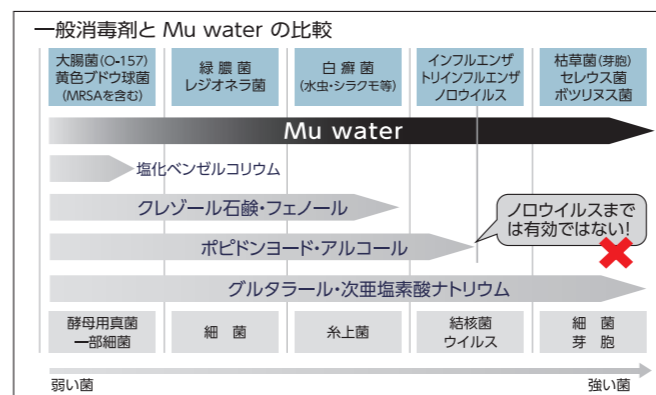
一般消毒剤と Mu water の比較

| 大腸菌(O-157) 黄色ブドウ球菌 (MRSAを含む) | 緑膿菌 レジオネラ菌 | 白癬菌 (水虫・シラクモ等) | インフルエンザ トリインフルエンザ ノロウイルス | 枯草菌(芽胞) セレウス菌 ボツリヌス菌 |
|---|---|---|---|---|

Mu water

塩化ベンゼルコリウム

クレゾール石鹸・フェノール

ノロウイルスまでは有効ではない!

ポピドンヨード・アルコール

グルタラール・次亜塩素酸ナトリウム

| 酵母用真菌 一部細菌 | 細菌 | 糸上菌 | 結核菌 ウイルス | 細菌 芽胞 |
|---|---|---|---|---|

弱い菌

強い菌